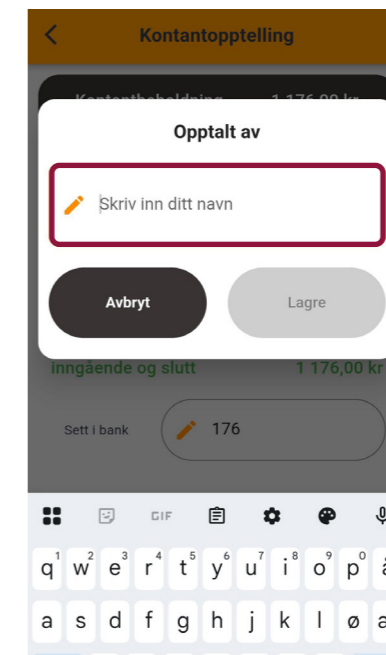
Kontantopptelling

Kontantbeholdning 1 176,00 kr

Opptalt av

Skriv inn ditt navn

Avbryt

Lagre

inngående og slutt 1 176,00 kr

Sett i bank

176

GIF

q 1 w 2 e 3 r 4 t 5 y 6 u 7 i 8 o 9 p 0 å

a s d f g h j k l ø æ